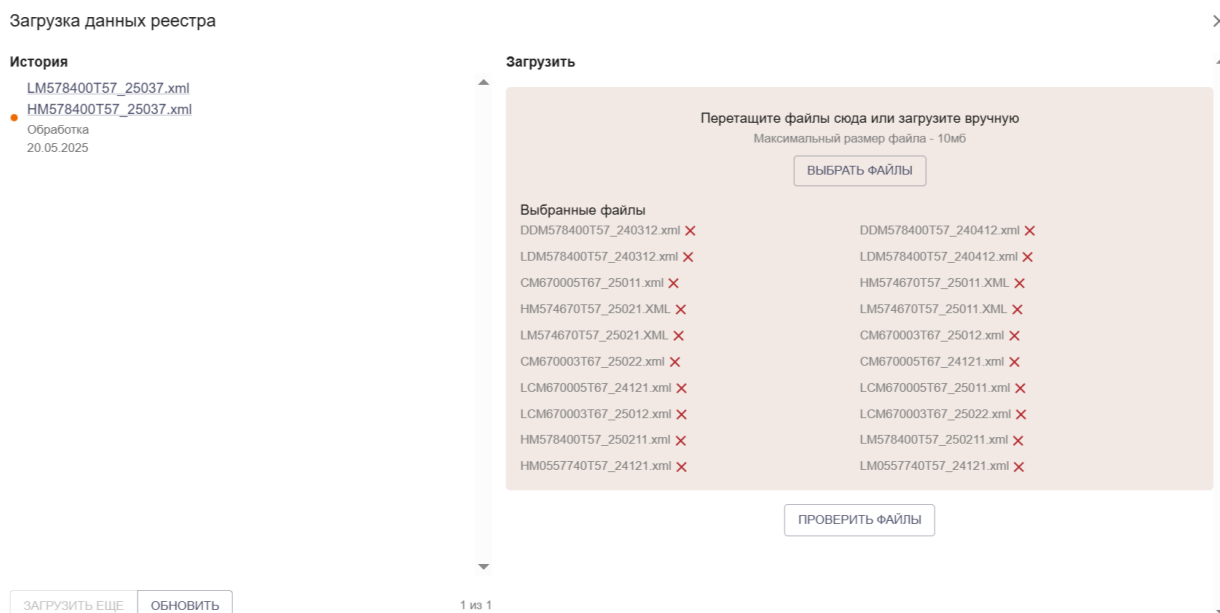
Загрузка данных реестра

История

LM578400T57_25037.xml
HM578400T57_25037.xml
Обработка
20.05.2025

ЗАГРУЗИТЬ ЕЩЕ
ОБНОВИТЬ
1 из 1

Загрузить

Перетащите файлы сюда или загрузите вручную
Максимальный размер файла - 10мб
ВЫБРАТЬ ФАЙЛЫ

Выбранные файлы

DDM578400T57_240312.xml
LDM578400T57_240312.xml
CM670005T67_25011.xml
HM574670T57_25021.XML
LM574670T57_25021.XML
CM670003T67_25022.xml
LCM670005T67_24121.xml
LCM670003T67_25012.xml
HM578400T57_250211.xml
HM0557740T57_24121.xml

DDM578400T57_240412.xml
LDM578400T57_240412.xml
HM574670T57_25011.XML
LM574670T57_25011.XML
CM670003T67_25012.xml
CM670005T67_24121.xml
LCM670005T67_25011.xml
LCM670003T67_25022.xml
LM578400T57_250211.xml
LM0557740T57_24121.xml

ПРОВЕРИТЬ ФАЙЛЫ